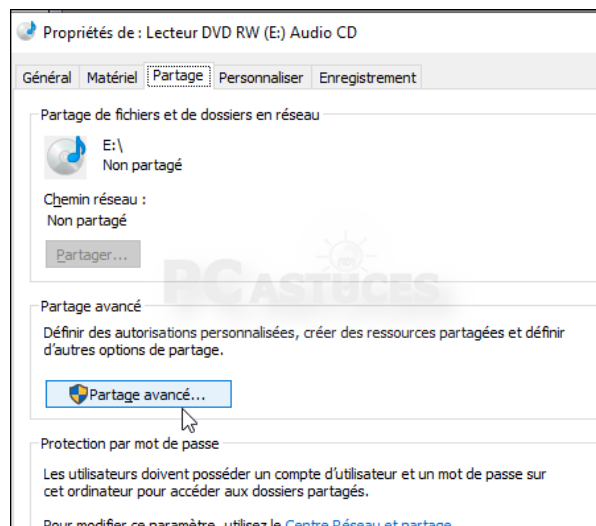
Propriétés de : Lecteur DVD RW (E:) Audio CD

Général | Matériel | Partage | Personnaliser | Enregistrement

Partage de fichiers et de dossiers en réseau

E:\
Non partagé

Chemin réseau :
Non partagé

Partager...

PC ASTUCES

Partage avancé

Définir des autorisations personnalisées, créer des ressources partagées et définir d'autres options de partage.

Partage avancé...

Protection par mot de passe

Les utilisateurs doivent posséder un compte d'utilisateur et un mot de passe sur cet ordinateur pour accéder aux dossiers partagés.

Pour modifier ce paramètre, utilisez le Centre Réseau et partage.